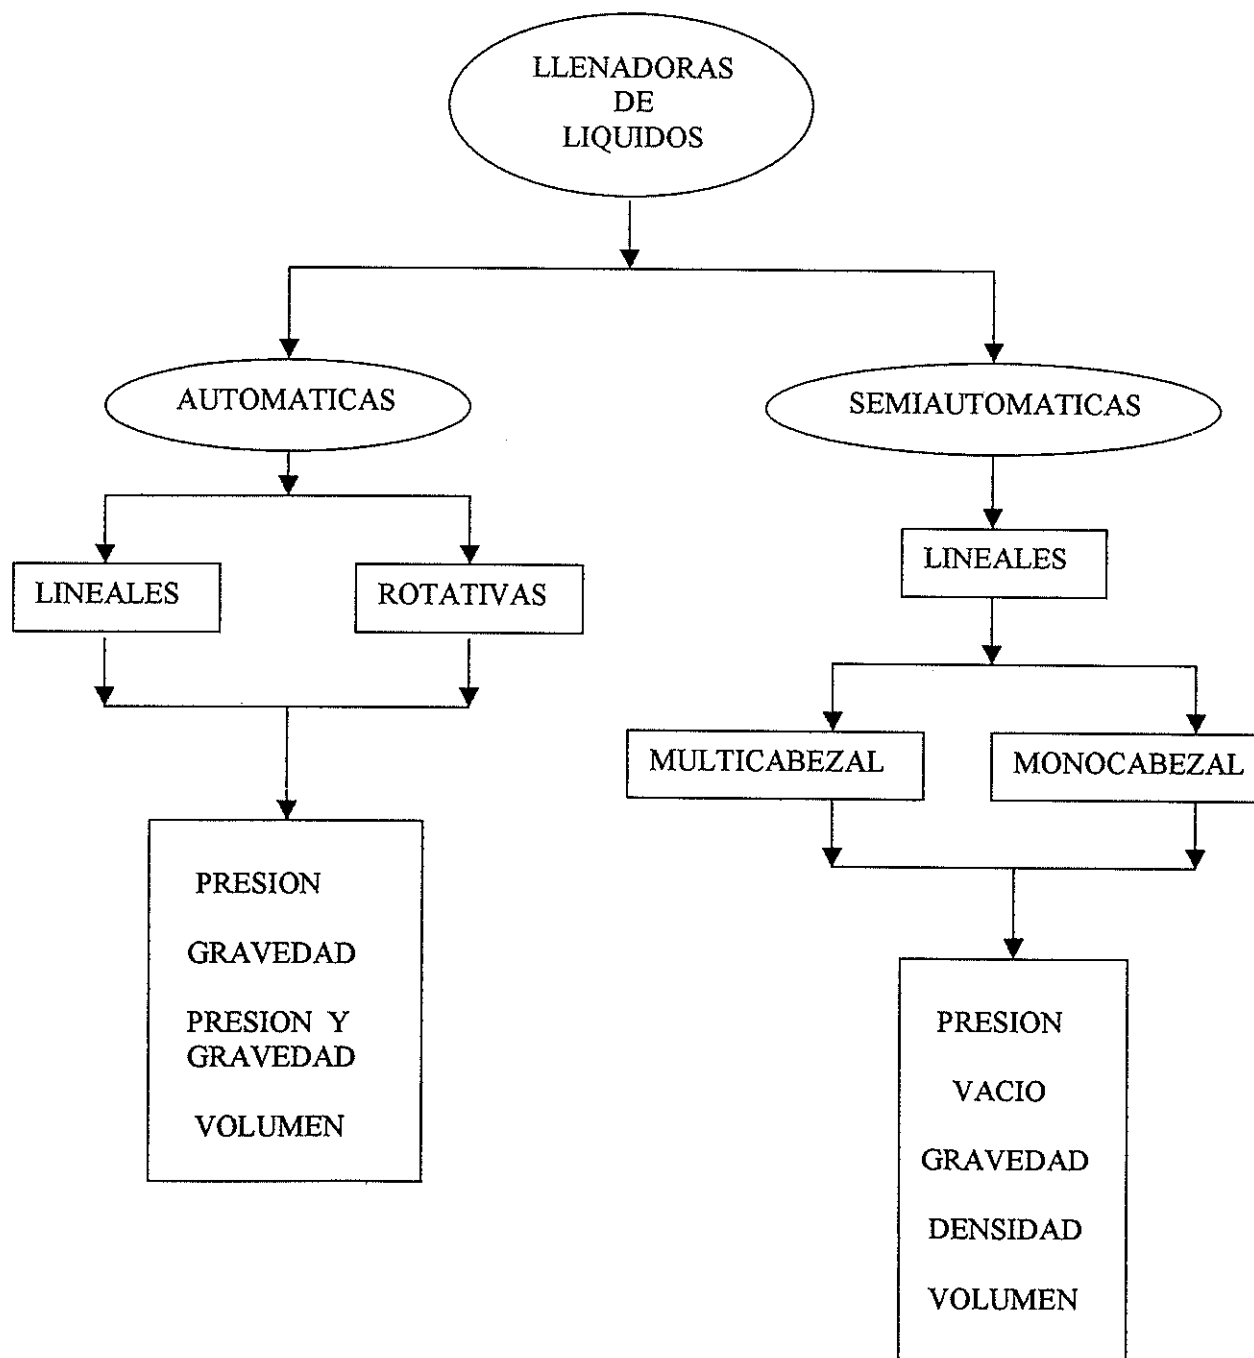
LLENADORAS DE LIQUIDOS

AUTOMATICAS

SEMIAUTOMATICAS

LINEALES

ROTATIVAS

PRESION

GRAVEDAD

PRESION Y GRAVEDAD

VOLUMEN

LINEALES

MULTICABEZAL

MONOCABEZAL

PRESION

VACIO

GRAVEDAD

DENSIDAD

VOLUMEN